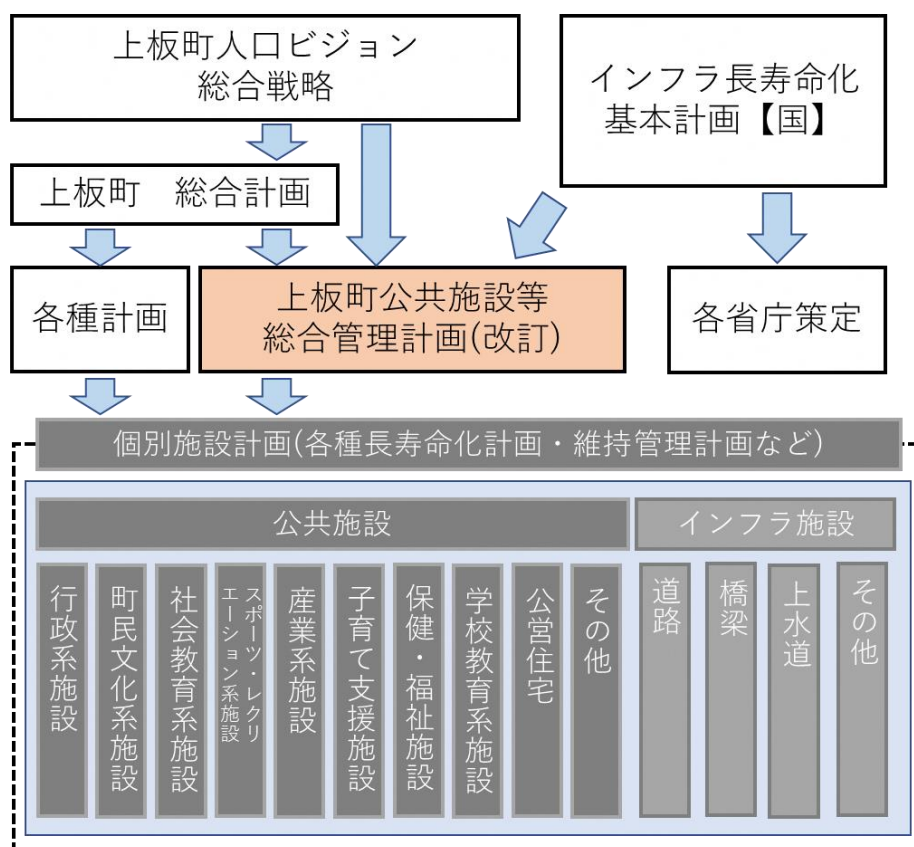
上板町人口ビジョン
総合戦略

インフラ長寿命化
基本計画【国】

上板町　総合計画

各種計画

上板町公共施設等
総合管理計画(改訂)

各省庁策定

個別施設計画(各種長寿命化計画・維持管理計画など)

公共施設

インフラ施設

行政系施設

町民文化系施設

社会教育系施設

スポーツ・レクリエーション系施設

産業系施設

子育て支援施設

保健・福祉施設

学校教育系施設

公営住宅

その他

道路

橋梁

上水道

その他